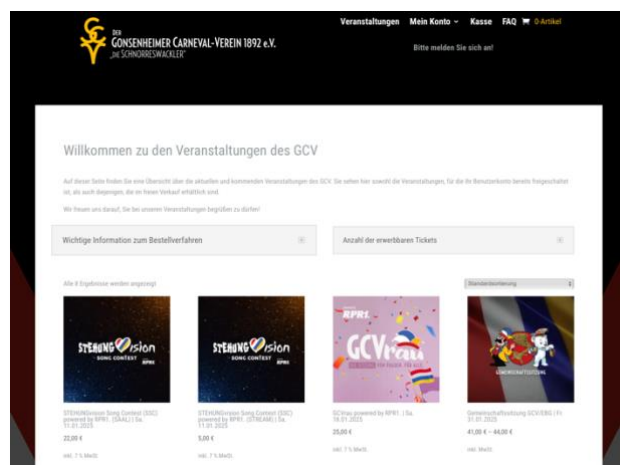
GCV DER GONSENHEIMER CARNEVAL-VEREIN 1892 e.V. „DIE SCHNORRESWACKLER"

Veranstaltungen Mein Konto Kasse FAQ 0 Artikel

Bitte melden Sie sich an!

Willkommen zu den Veranstaltungen des GCV

Auf dieser Seite finden Sie eine Übersicht über die aktuellen und kommenden Veranstaltungen des GCV. Sie sehen hier sowohl die Veranstaltungen, für die Ihr Benutzerkonto bereits freigeschaltet ist, als auch diejenigen, die im freien Verkauf erhältlich sind.

Wir freuen uns darauf, Sie bei unseren Veranstaltungen begrüßen zu dürfen!

Wichtige Information zum Bestellverfahren

Anzahl der erwerbbaren Tickets

Alle 8 Ergebnisse werden angezeigt

Standardsortierung

STEHUNGVision SONG CONTEST RPR1.

STEHUNGVision Song Contest (SSC) powered by RPR1. (SAAL) | Sa. 11.01.2025

22,00 €

inkl. 7 % MwSt.

STEHUNGVision SONG CONTEST RPR1.

STEHUNGVision Song Contest (SSC) powered by RPR1. (STREAM) | Sa. 11.01.2025

5,00 €

inkl. 7 % MwSt.

RPR1. GCVfrau

GCVfrau powered by RPR1. | Sa. 18.01.2025

25,00 €

inkl. 7 % MwSt.

GEMEINSCHAFTSSITZUNG

Gemeinschaftssitzung GCV/ENG | Fr. 31.01.2025

41,00 € – 44,00 €

inkl. MwSt.